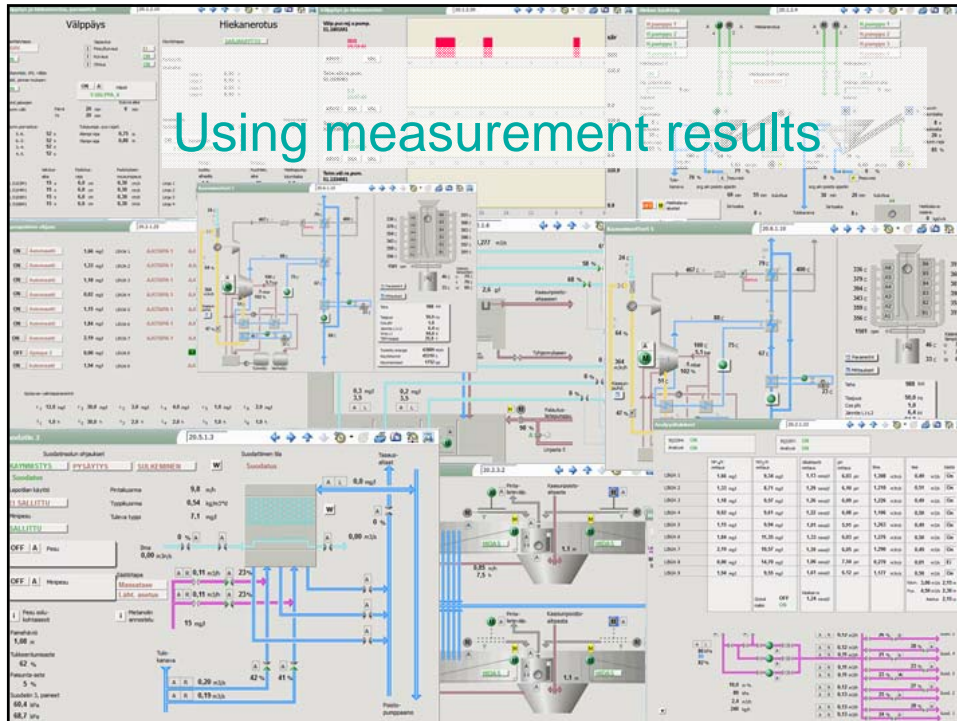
Using measurement results

Välppäys

Hiekanerotus

Suodatuksen ohjaukset

Suodattimen tila

Suodatus

HUUHTELU SALLITTU

SALLITTU

OFF A Pesu

OFF A Minipesu

9,8 m/h

0,54 kg/m³

7,1 mg/l

0,00 m/s

0,11 m/s

0,11 m/s

15 mg/l

0,20 m/s

0,19 m/s

1,00 m

62 %

5 %

60,4 kPa

68,7 kPa

20.5.1.3

20.2.3.2

20.2.1.10

1,1 m

1,1 m

1569 rpm

988 kW

50,0 Hz